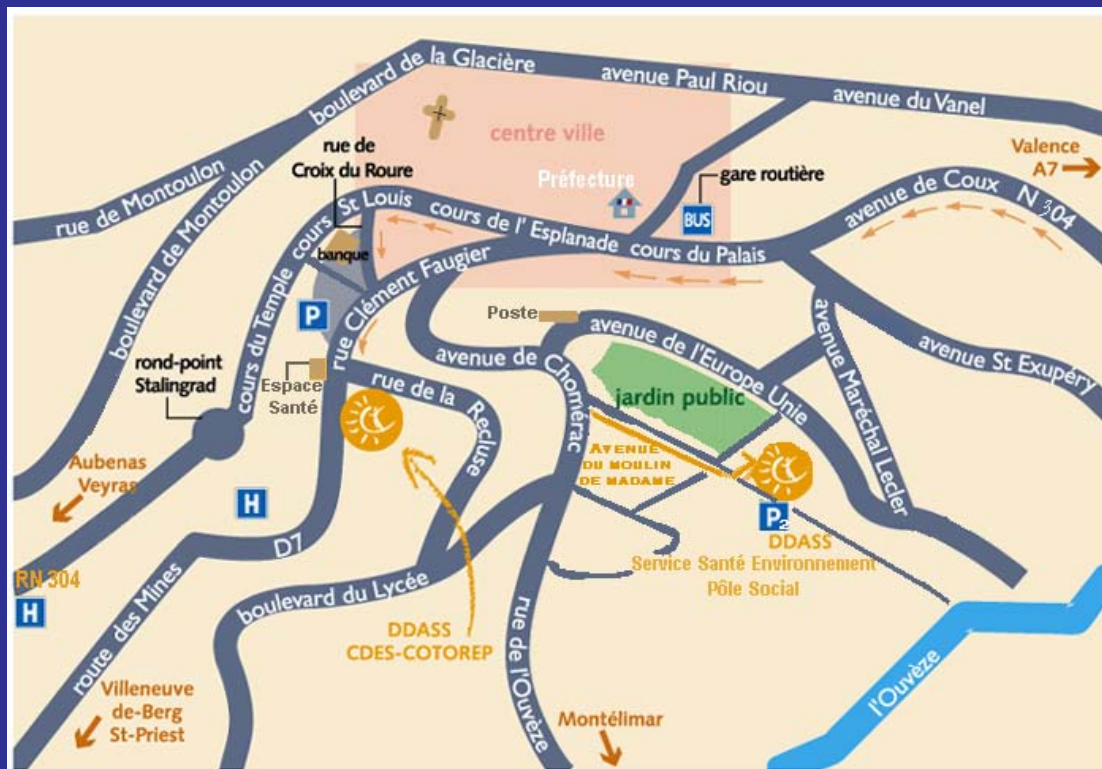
boulevard de la Glacière
avenue Paul Riou
avenue du Vanel
centre ville
Valence
A7
rue de Montoulon
rue de Croix du Roure
Préfecture
gare routière
avenue de Coux
N 304
BUS
cours St Louis
cours de l' Esplanade
cours du Palais
boulevard de Montoulon
banque
rue Clément Faugier
cours du Temple
P
Poste
avenue de l'Europe Unie
avenue Maréchal Leclerc
avenue St Exupéry
rond-point Stalingrad
Espace Santé
avenue de Chomérac
rue de la Recluse
jardin public
AVENUE DU MOULIN DE MADAME
Aubenas Veyras
H
P2
DDASS
Service Santé Environnement
Pôle Social
D7
RN 304
H
boulevard du Lycée
route des Mines
DDASS
CDES-COTOREP
rue de l'Ouvèze
l'Ouvèze
Villeneuve de-Berg St-Priest
Montélimar